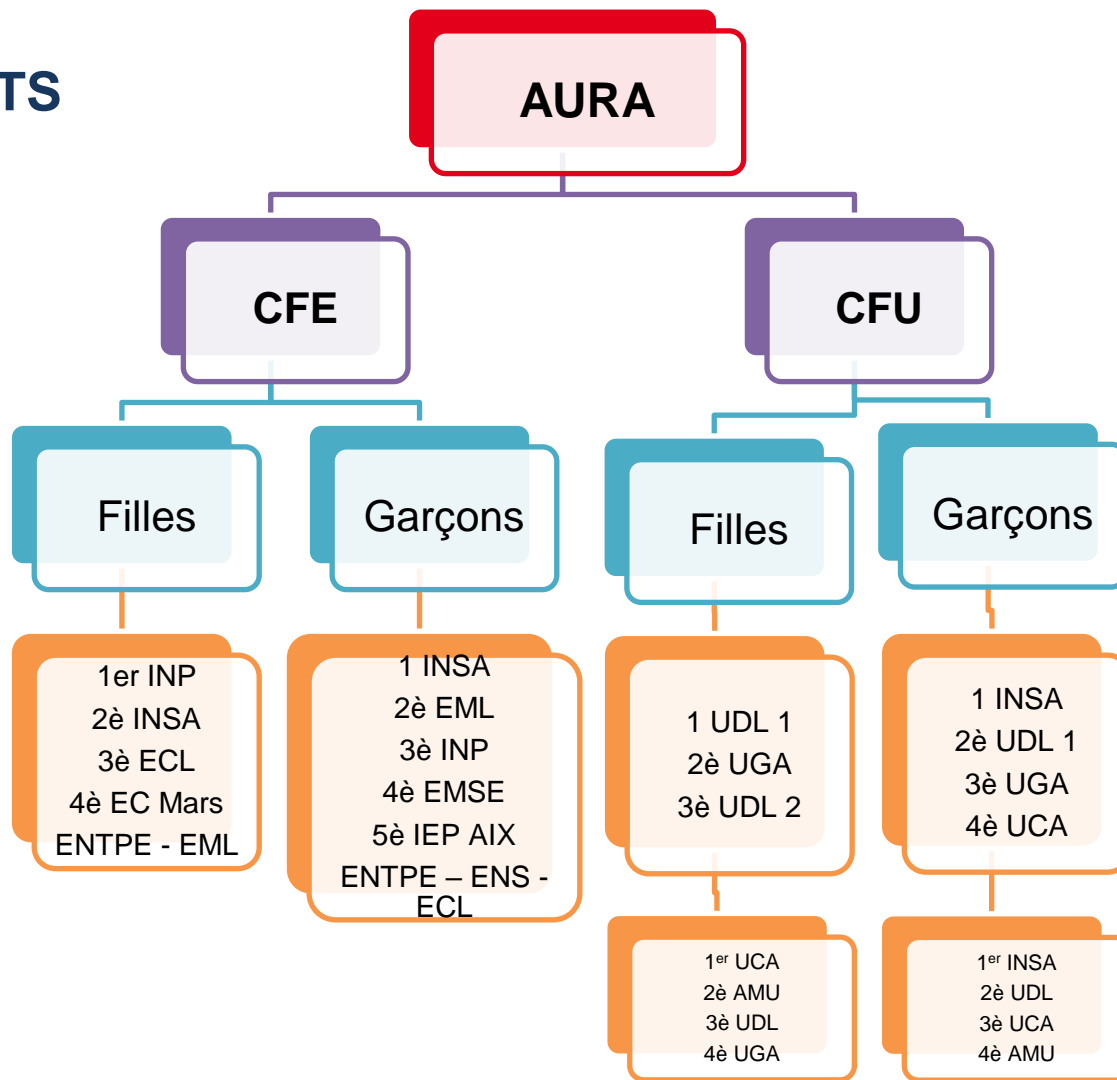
TS

AURA

CFE

CFU

Filles

1er INP
2è INSA
3è ECL
4è EC Mars
ENTPE - EML

Garçons

1 INSA
2è EML
3è INP
4è EMSE
5è IEP AIX
ENTPE – ENS - ECL

Filles

1 UDL 1
2è UGA
3è UDL 2

1$^{er}$ UCA
2è AMU
3è UDL
4è UGA

Garçons

1 INSA
2è UDL 1
3è UGA
4è UCA

1$^{er}$ INSA
2è UDL
3è UCA
4è AMU